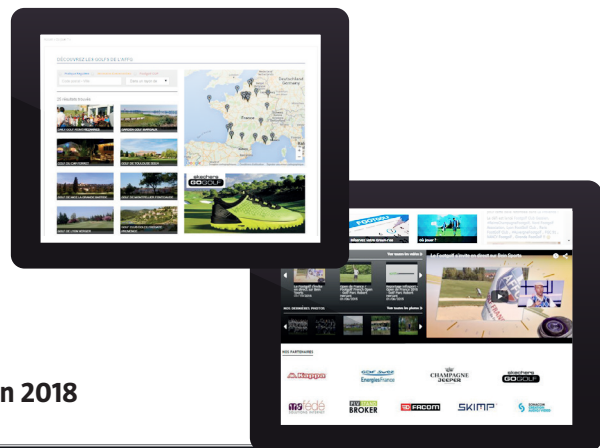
DÉCOUVREZ LES GOLFS DE L'AFS

Deutschland
Germany

France

skechers GOGOLF

Le Football s'invite en direct sur Bein Sports

Voir toutes les vidéos

NOS DERNIÈRES PHOTOS

Voir toutes les photos

NOS PARTENAIRES

Kappa

Énergies France

CHAMPAGNE JEEPER

skechers GOGOLF

FACOM

SKIMP

BROKER

n 2018